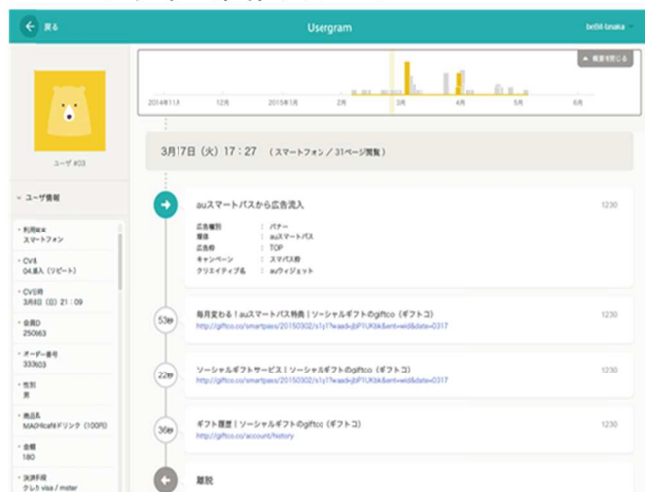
戻る

Usergram

beBit-tanaka

概要を閉じる

2014年11月

12月

2015年1月

2月

3月

4月

5月

6月

ユーザ #03

ユーザ情報

利用端末
スマートフォン

CV数
04購入（リピート）

CV日時
3月8日（日）21：09

会員ID
250603

オーダー番号
333603

性別
男

商品名
MAO%caféドリンク（100円）

金額
180

決済手段
クレカ visa / mster

3月17日（火）17：27 （スマートフォン / 31ページ閲覧）

auスマートパスから広告流入

1230

広告種別 : バナー
媒体 : auスマートパス
広告枠 : TOP
キャンペーン : スマパス枠
クリエイティブ名 : auウィジェット

53秒

毎月変わる！auスマートパス特典 | ソーシャルギフトのgiftco（ギフトコ）

1230

http://giftco.co/smartpass/20150302/s1y1?waad=jbP1UKbk&ent=wid&date=0317

22秒

ソーシャルギフトサービス！ソーシャルギフトのgiftco（ギフトコ）

1230

http://giftco.co/smartpass/20150302/s1y1?waad=jbP1UKbk&ent=wid&date=0317

36秒

ギフト履歴 | ソーシャルギフトのgiftco（ギフトコ）

1230

http://giftco.co/account/history

離脱